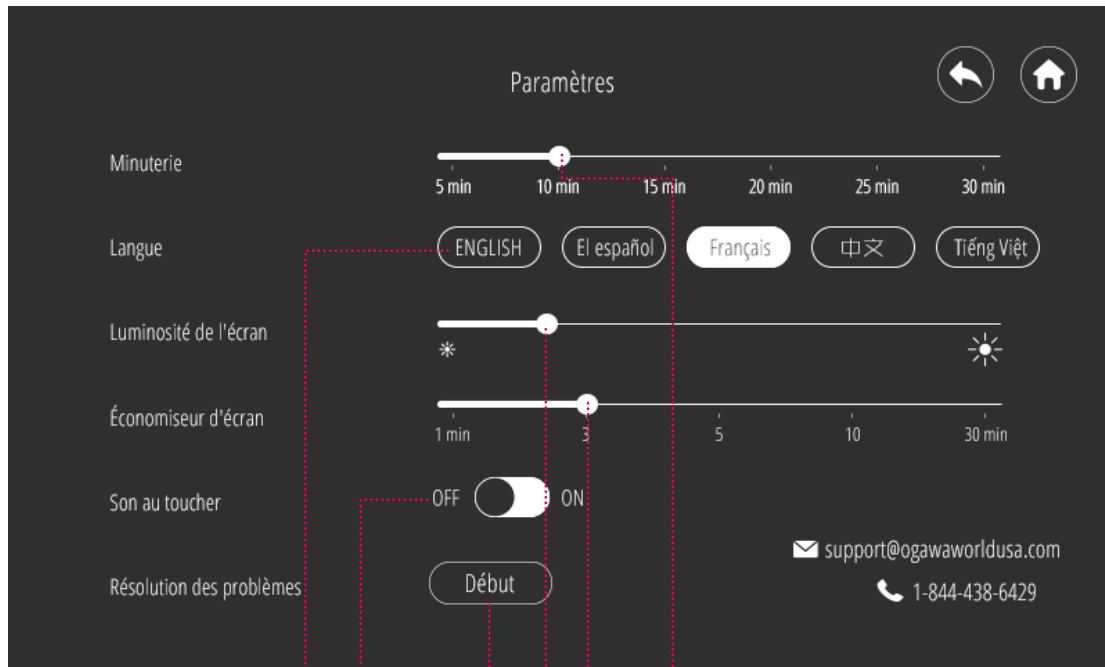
Paramètres

Minuterie
5 min 10 min 15 min 20 min 25 min 30 min

Langue
ENGLISH El español Français 中文 Tiếng Việt

Luminosité de l'écran

Économiseur d'écran
1 min 3 5 10 30 min

Son au toucher
OFF ON

support@ogawaworldusa.com
1-844-438-6429

Résolution des problèmes
Début